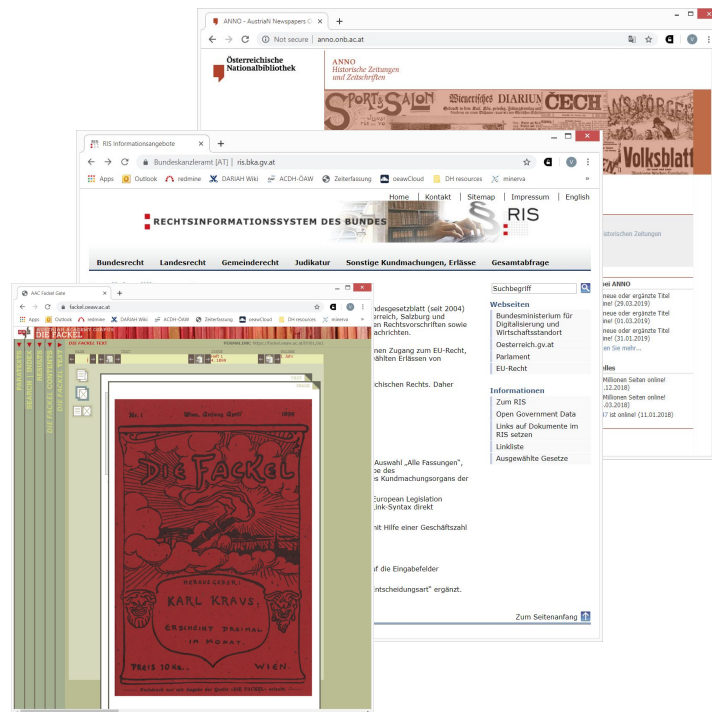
ANNO - AustriaN Newspapers O

Not secure | anno.onb.ac.at

Österreichische Nationalbibliothek

ANNO
Historische Zeitungen und Zeitschriften

SPORT & SALON Wienerisches DIARIUM ČECH Volksblatt

RIS Informationsangebote

Bundeskanzleramt [AT] | ris.bka.gv.at

Apps Outlook redmine DARIAH Wiki ACDH-ÖAW Zeiterfassung oeawCloud DH resources minerva

Home | Kontakt | Sitemap | Impressum | English

RECHTSINFORMATIONSSYSTEM DES BUNDES RIS

Bundesrecht Landesrecht Gemeinderecht Judikatur Sonstige Kundmachungen, Erlässe Gesamtabfrage

ndesgesetzblatt (seit 2004) sterreich, Salzburg und en Rechtsvorschriften sowie achrichten.

nen Zugang zum EU-Recht, wählten Erlässen von

ichischen Rechts. Daher

Auswahl „Alle Fassungen", be das s Kundmachungsorgans der

European Legislation Link-Syntax direkt

mit Hilfe einer Geschäftszahl

uf die Eingabefelder

ntscheidungsart" ergänzt.

Suchbegriff

Webseiten
Bundesministerium für Digitalisierung und Wirtschaftsstandort
Oesterreich.gv.at
Parlament
EU-Recht

Informationen
Zum RIS
Open Government Data
Links auf Dokumente im RIS setzen
Linkliste
Ausgewählte Gesetze

Zum Seitenanfang

historischen Zeitungen

ei ANNO
neue oder ergänzte Titel line! (29.03.2019)
neue oder ergänzte Titel line! (01.03.2019)
neue oder ergänzte Titel line! (31.01.2019)
en Sie mehr...

lles
Millionen Seiten online! .12.2018)
Millionen Seiten online! .03.2018)
7 ist online! (11.01.2018)

AAC Fackel Gate

fackel.oeaw.ac.at

Apps Outlook redmine DARIAH Wiki ACDH-ÖAW Zeiterfassung oeawCloud DH resources minerva

AUSTRIAN ACADEMY CORPUS
DIE FACKEL

DIE FACKEL TEXT

PARATEXTE SEARCH | INDEX DIE FACKEL CONTENTS DIE FACKEL TEXT

Nr. 1. Wien, Anfang April 1899

DIE FACKEL

HERAUSGEBER: KARL KRAUS. ERSCHEINT DREIMAL IM MONAT.

PREIS 10 kr. WIEN.